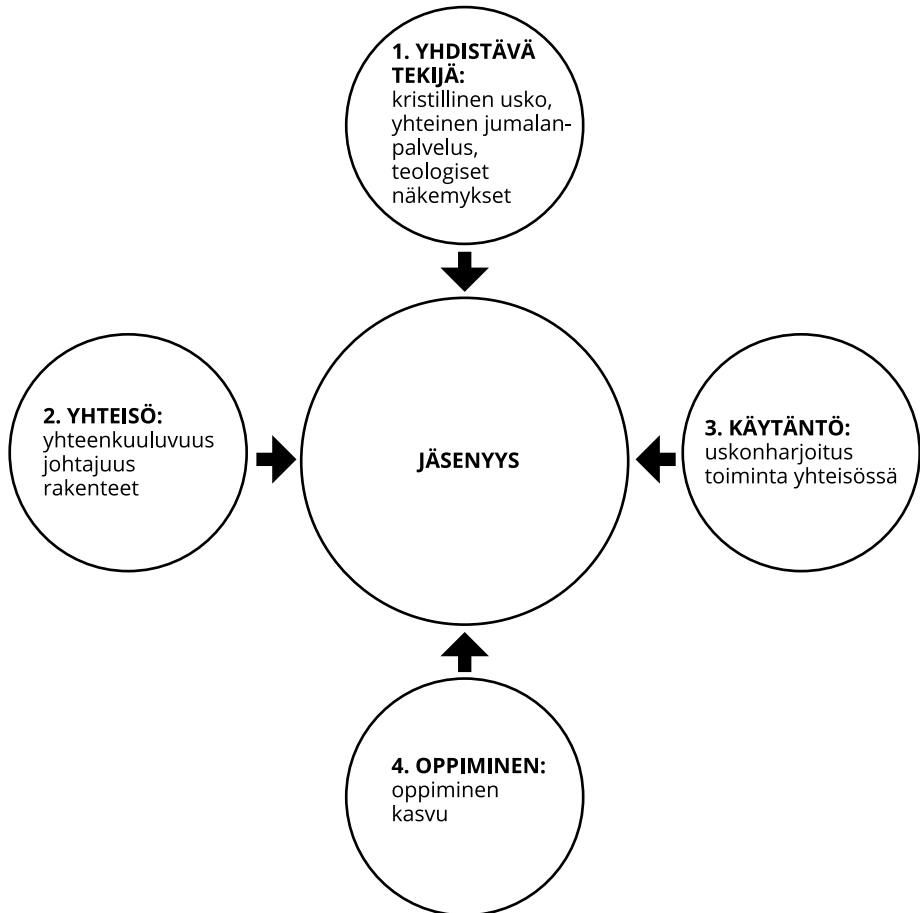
1. YHDISTÄVÄ TEKIJÄ:
kristillinen usko, yhteinen jumalanpalvelus, teologiset näkemykset

2. YHTEISÖ:
yhteenkuuluvuus
johtajuus
rakenteet

JÄSENYYS

3. KÄYTÄNTÖ:
uskonharjoitus
toiminta yhteisössä

4. OPPIMINEN:
oppiminen
kasvu